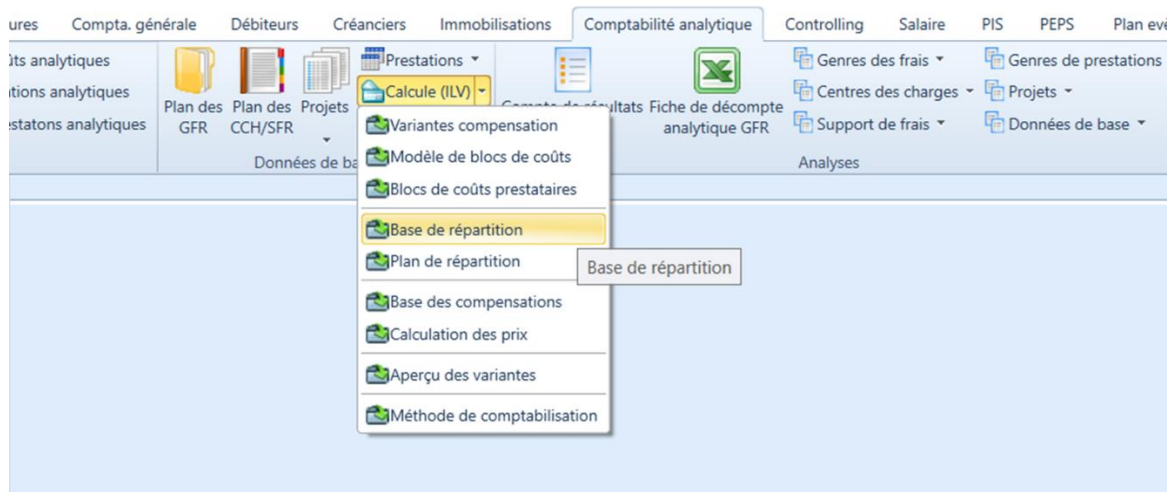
ures Compta. générale Débiteurs Créanciers Immobilisations Comptabilité analytique Controlling Salaire PIS PEPS Plan év

ûts analytiques
tions analytiques
estatons analytiques

Plan des GFR
Plan des CCH/SFR
Projets
Prestations
Calcule (ILV)
Données de ba

Compte de résultats
Fiche de décompte analytique GFR

Genres des frais
Centres des charges
Support de frais
Genres de prestations
Projets
Données de base
Analyses

Variantes compensation
Modèle de blocs de coûts
Blocs de coûts prestataires
Base de répartition
Plan de répartition
Base des compensations
Calculation des prix
Aperçu des variantes
Méthode de comptabilisation

Base de répartition